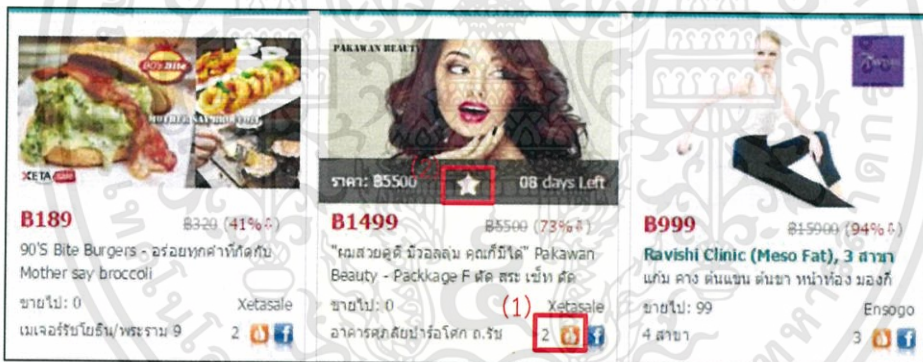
90's Bite

XETA

B189

B320 (41%↓)

90'S Bite Burgers - อร่อยทุกคำที่กัดกับ Mother say broccoli

ขายไป: 0

Xetasale

เมเจอร์รัชโยธิน/พระราม 9

2

PAKAWAN BEAUTY

ราคา: B5500

(2)

08 days Left

B1499

B5500 (73%↓)

"ผมสวยดูดี มีวอลลุ่ม คุณก็มีได้" Pakawan Beauty - Packkage F ตัด สระ เซ็ท ตัด

ขายไป: 0

(1)

Xetasale

อาคารศุภาลัยปาร์คโศก ถ.รัช

2

B999

B15900 (94%↓)

Ravishi Clinic (Meso Fat), 3 สาขา

แก้ม คาง ต้นแขน ต้นขา หน้าท้อง มองก็

ขายไป: 99

Ensogo

4 สาขา

3